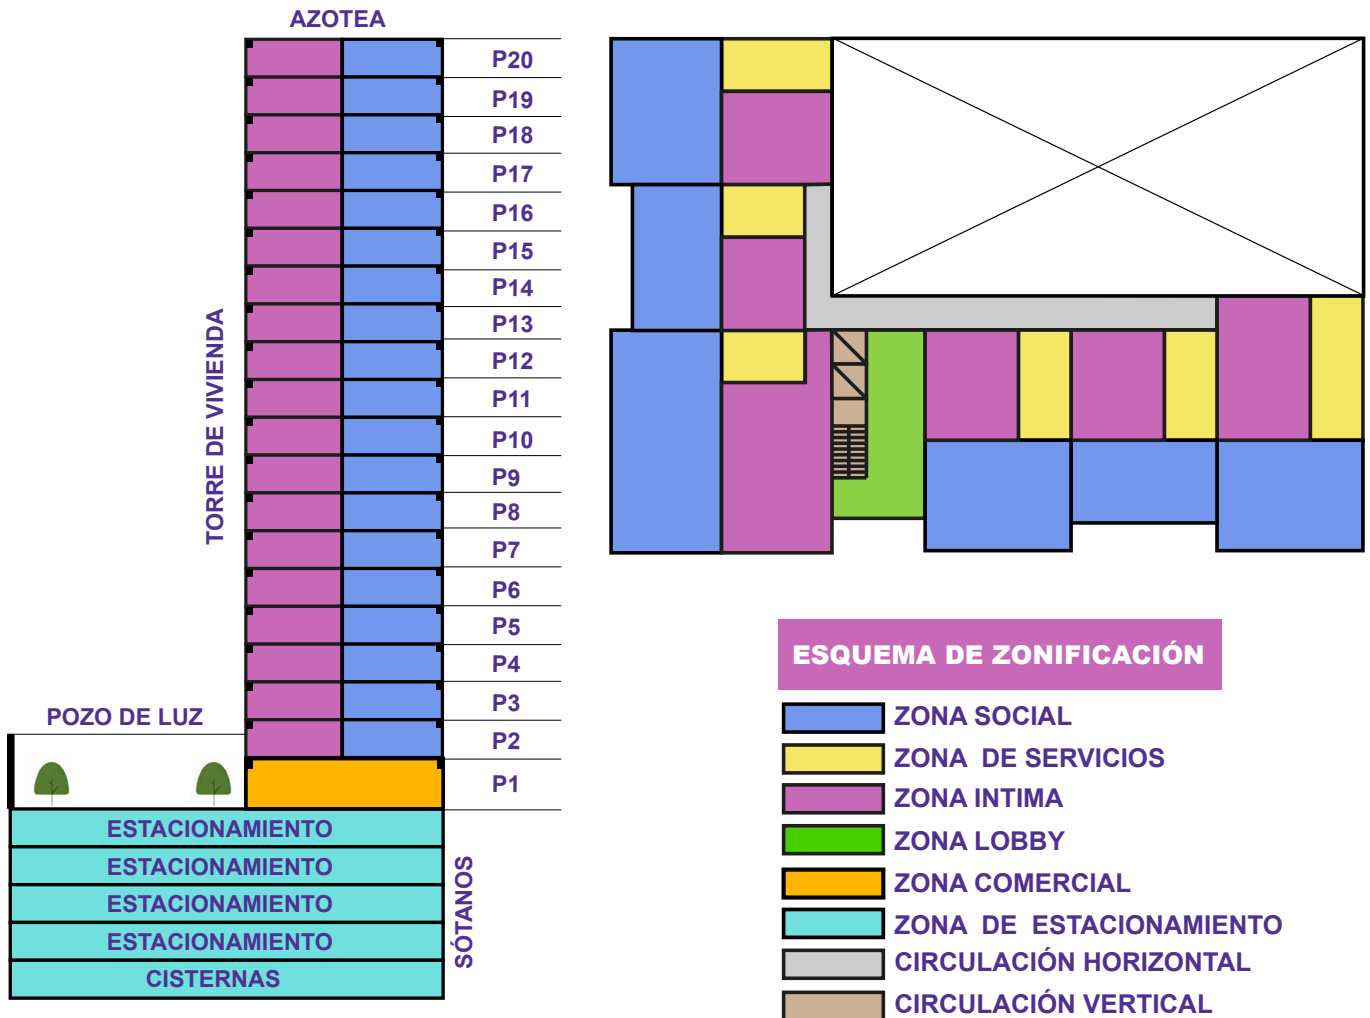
AZOTEA

P20
P19
P18
P17
P16
P15
P14
P13
P12
P11
P10
P9
P8
P7
P6
P5
P4
P3
P2
P1

TORRE DE VIVIENDA

POZO DE LUZ

ESTACIONAMIENTO
ESTACIONAMIENTO
ESTACIONAMIENTO
ESTACIONAMIENTO
CISTERNAS

SÓTANOS

ESQUEMA DE ZONIFICACIÓN

ZONA SOCIAL
ZONA DE SERVICIOS
ZONA INTIMA
ZONA LOBBY
ZONA COMERCIAL
ZONA DE ESTACIONAMIENTO
CIRCULACIÓN HORIZONTAL
CIRCULACIÓN VERTICAL